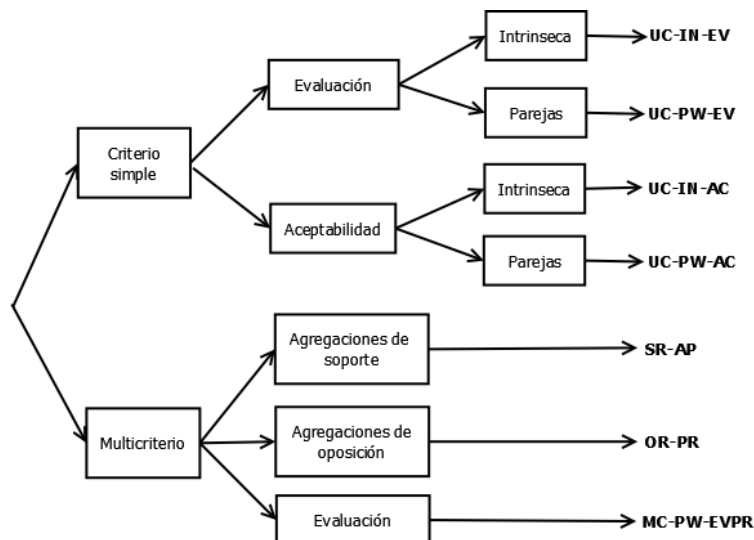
Criterio simple

Evaluación

Intrinseca

UC-IN-EV

Parejas

UC-PW-EV

Aceptabilidad

Intrinseca

UC-IN-AC

Parejas

UC-PW-AC

Multicriterio

Agregaciones de soporte

SR-AP

Agregaciones de oposición

OR-PR

Evaluación

MC-PW-EVPR